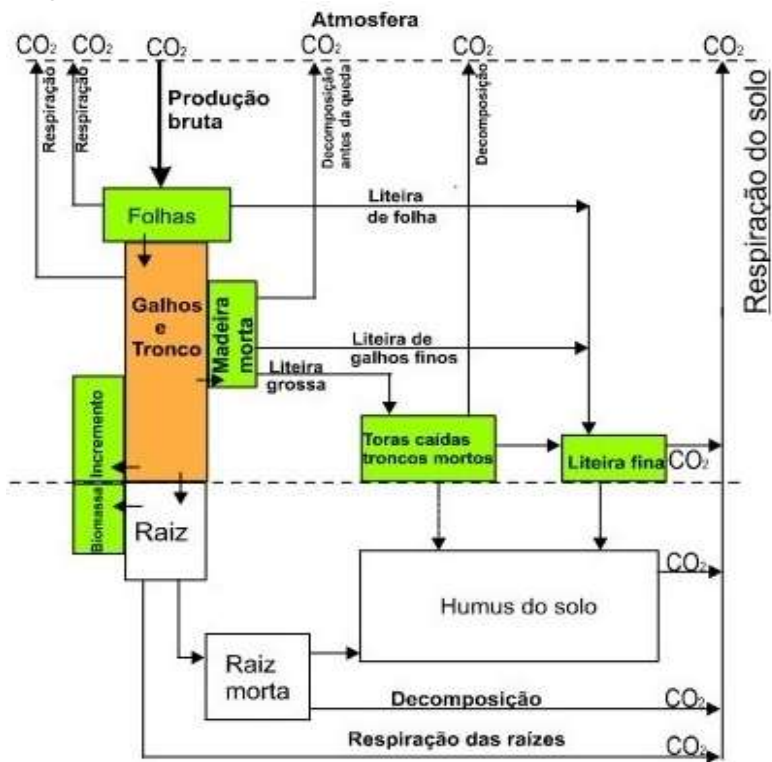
Atmosfera

$CO_2$ $CO_2$ $CO_2$ $CO_2$ $CO_2$ $CO_2$

Respiração

Respiração

Produção bruta

Decomposição antes da queda

Decomposição

Respiração do solo

Folhas

Liteira de folha

Galhos e Tronco

Madeira morta

Liteira de galhos finos

Liteira grossa

Incremento

Biomassa

Toras caídas troncos mortos

Liteira fina

$CO_2$

Raiz

$CO_2$

Humus do solo

Raiz morta

Decomposição

$CO_2$

Respiração das raízes

$CO_2$